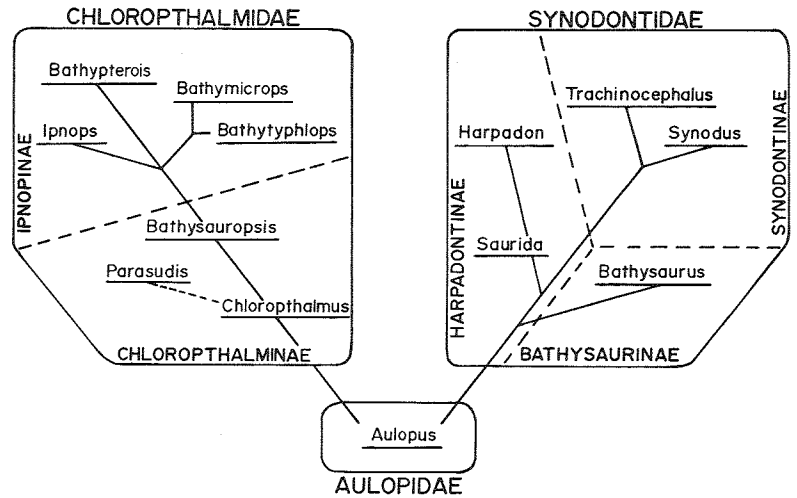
CHLOROPTHALMIDAE

IPNOPINAE

Bathypterois

Bathymicrops

Ipnops

Bathytyphlops

Bathysauropsis

Parasudis

Chloropthalmus

CHLOROPTHALMINAE

SYNODONTIDAE

Trachinocephalus

Harpadon

Synodus

SYNODONTINAE

HARPADONTINAE

Saurida

Bathysaurus

BATHYSAURINAE

Aulopus

AULOPIDAE